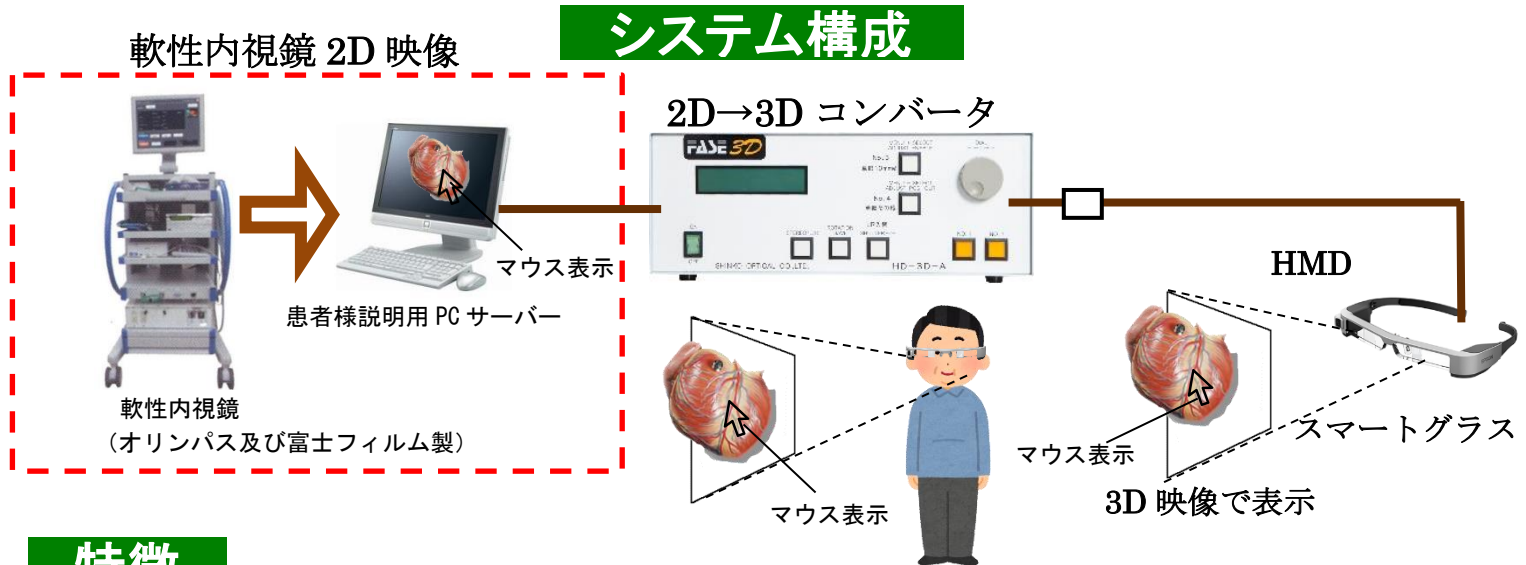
システム構成

軟性内視鏡 2D 映像

2D→3D コンバータ

FASE 3D

HD-3D-A

SHINKO OPTICAL CO.,LTD.

マウス表示

患者様説明用 PC サーバー

軟性内視鏡
（オリンパス及び富士フィルム製）

HMD

スマートグラス

マウス表示

マウス表示

3D 映像で表示

特徴